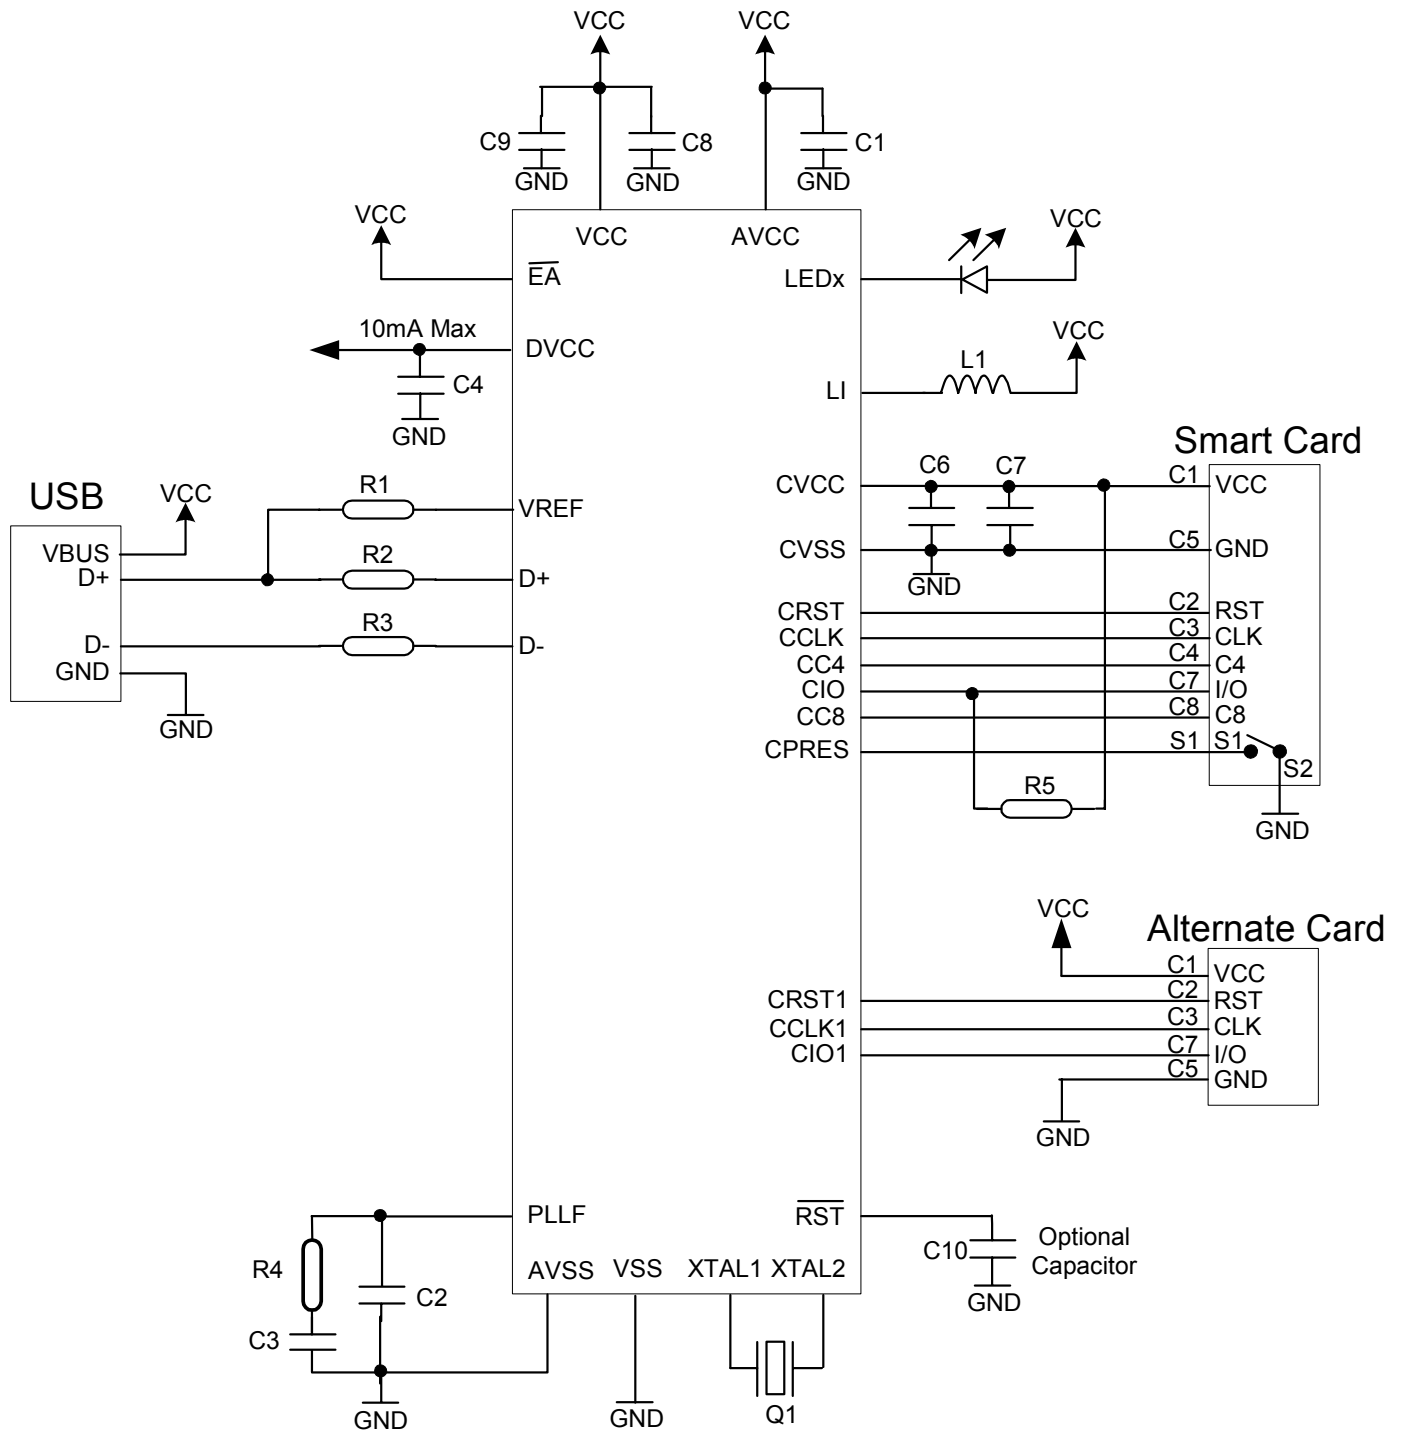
VCC
VCC
C9
C8
C1
GND
GND
GND
VCC
VCC
AVCC
VCC
VCC
$\overline{EA}$
LEDx
10mA Max
DVCC
VCC
C4
L1
GND
LI
Smart Card
USB
VCC
R1
C6
C7
CVCC
C1
VCC
VBUS
VREF
D+
R2
D+
CVSS
C5
GND
GND
R3
D-
D-
CRST
C2
RST
GND
CCLK
C3
CLK
GND
CC4
C4
C4
CIO
C7
I/O
CC8
C8
C8
CPRES
S1
S1
S2
R5
GND
VCC
Alternate Card
C1
VCC
C2
CRST1
RST
C3
CCLK1
CLK
C7
CIO1
I/O
C5
GND
GND
PLLF
$\overline{RST}$
Optional
C10
Capacitor
R4
AVSS
VSS
XTAL1
XTAL2
C2
GND
C3
GND
GND
Q1